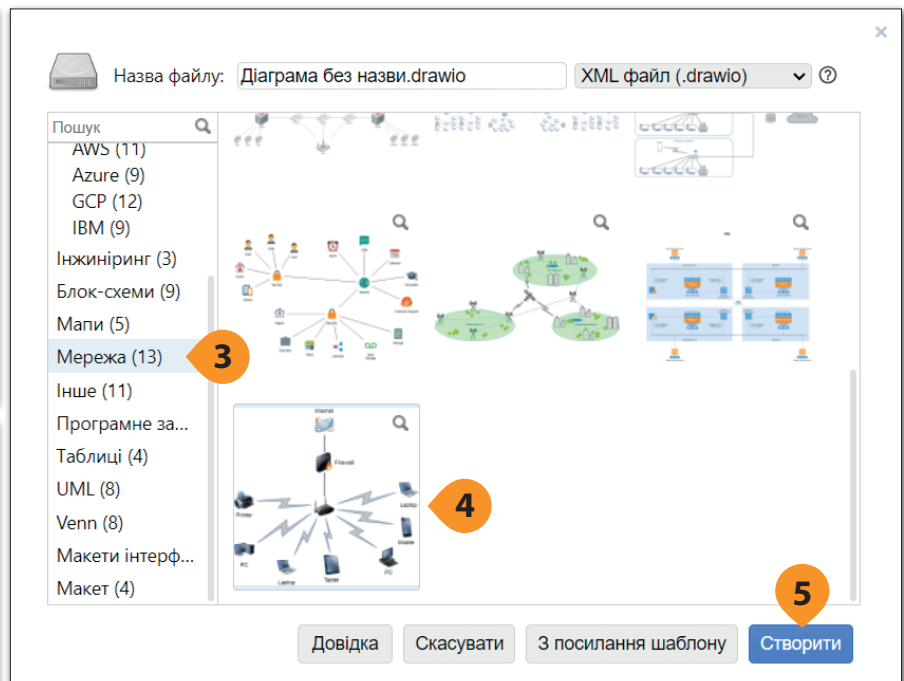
×

Назва файлу: Діаграма без назви.drawio

XML файл (.drawio)

?

Пошук

AWS (11)
Azure (9)
GCP (12)
IBM (9)
Інжиніринг (3)
Блок-схеми (9)
Мапи (5)
Мережа (13)
Інше (11)
Програмне за...
Таблиці (4)
UML (8)
Venn (8)
Макети інтерф...
Макет (4)

3

4

5

Internet
Firewall
Printer
Laptop
Mobile
PC
Laptop
Tablet
PC

Довідка

Скасувати

З посилання шаблону

Створити